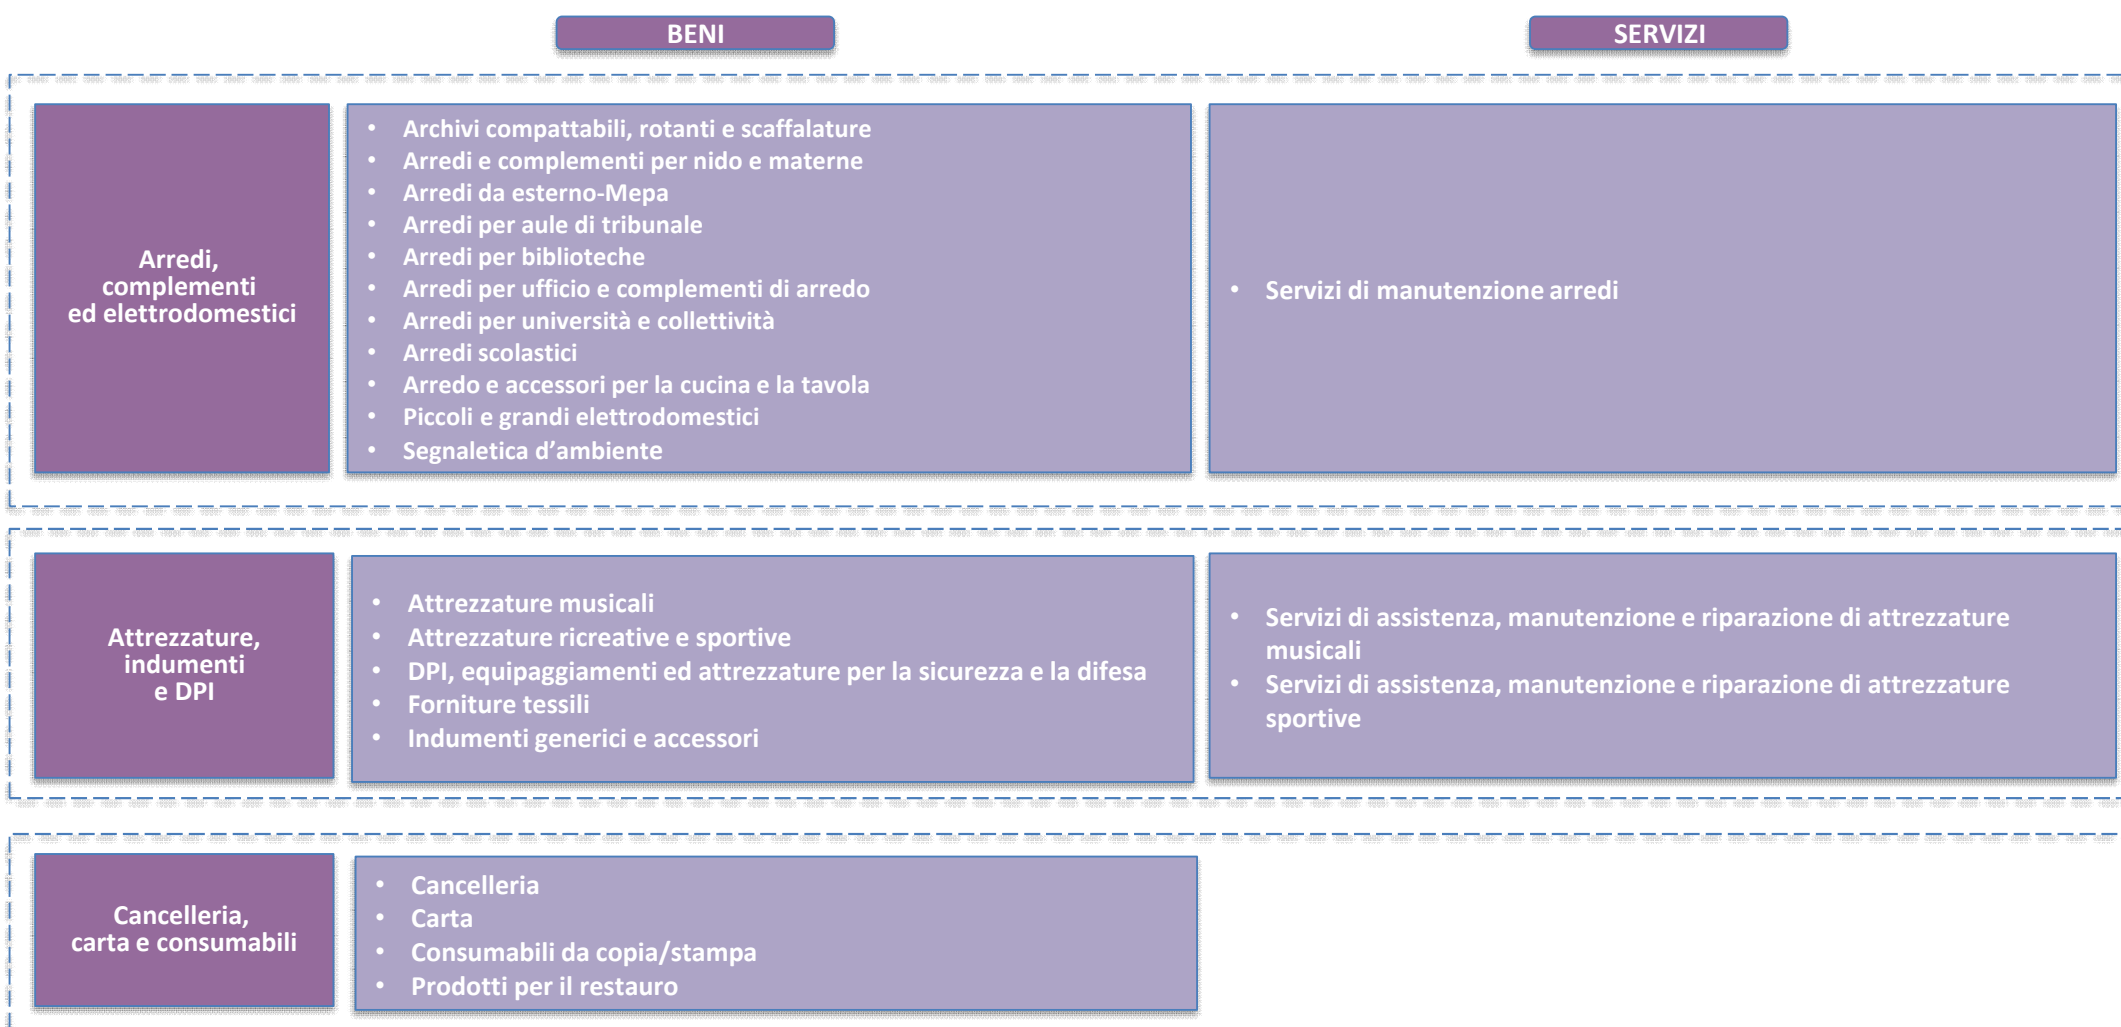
| | BENI | SERVIZI |
|---|---|---|
| Arredi, complementi ed elettrodomestici | • Archivi compattabili, rotanti e scaffalature<br>• Arredi e complementi per nido e materne<br>• Arredi da esterno-Mepa<br>• Arredi per aule di tribunale<br>• Arredi per biblioteche<br>• Arredi per ufficio e complementi di arredo<br>• Arredi per università e collettività<br>• Arredi scolastici<br>• Arredo e accessori per la cucina e la tavola<br>• Piccoli e grandi elettrodomestici<br>• Segnaletica d’ambiente | • Servizi di manutenzione arredi |
| Attrezzature, indumenti e DPI | • Attrezzature musicali<br>• Attrezzature ricreative e sportive<br>• DPI, equipaggiamenti ed attrezzature per la sicurezza e la difesa<br>• Forniture tessili<br>• Indumenti generici e accessori | • Servizi di assistenza, manutenzione e riparazione di attrezzature musicali<br>• Servizi di assistenza, manutenzione e riparazione di attrezzature sportive |
| Cancelleria, carta e consumabili | • Cancelleria<br>• Carta<br>• Consumabili da copia/stampa<br>• Prodotti per il restauro | |